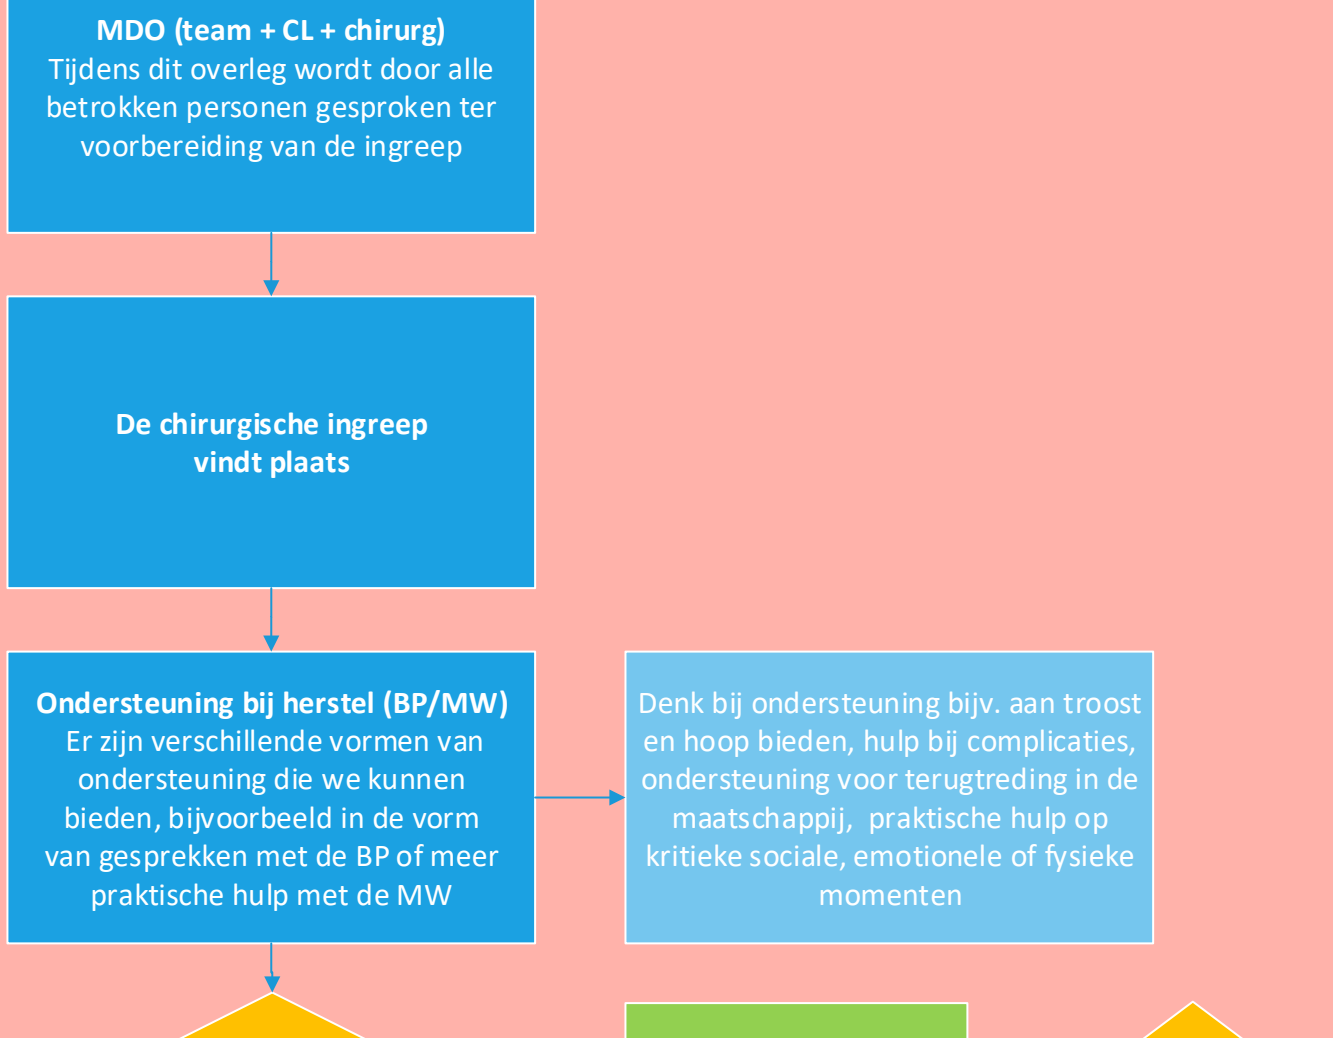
**MDO (team + CL + chirurg)**
Tijdens dit overleg wordt door alle betrokken personen gesproken ter voorbereiding van de ingreep

**De chirurgische ingreep vindt plaats**

**Ondersteuning bij herstel (BP/MW)**
Er zijn verschillende vormen van ondersteuning die we kunnen bieden, bijvoorbeeld in de vorm van gesprekken met de BP of meer praktische hulp met de MW

Denk bij ondersteuning bijv. aan troost en hoop bieden, hulp bij complicaties, ondersteuning voor terugtreding in de maatschappij, praktische hulp op kritieke sociale, emotionele of fysieke momenten